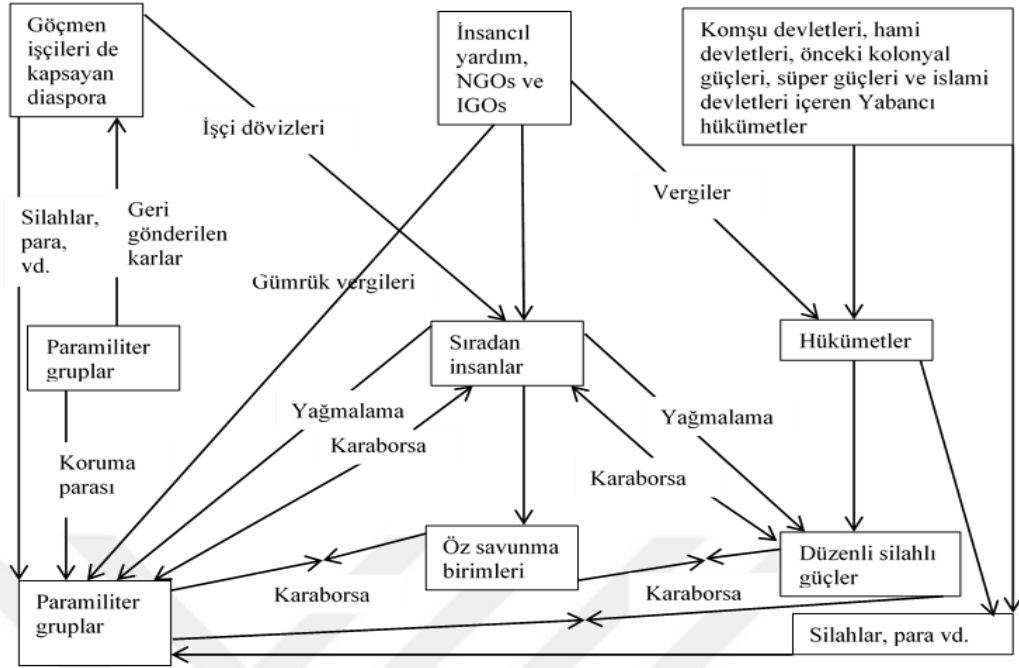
Göçmen işçileri de kapsayan diaspora

İnsancıl yardım, NGOs ve IGOs

Komşu devletleri, hami devletleri, önceki kolonyal güçleri, süper güçleri ve islami devletleri içeren Yabancı hükümetler

İşçi dövizleri

Silahlar, para, vd.

Geri gönderilen karlar

Vergiler

Gümrük vergileri

Paramiliter gruplar

Sıradan insanlar

Hükümetler

Yağmalama

Karaborsa

Yağmalama

Koruma parası

Karaborsa

Öz savunma birimleri

Düzenli silahlı güçler

Paramiliter gruplar

Karaborsa

Karaborsa

Silahlar, para vd.